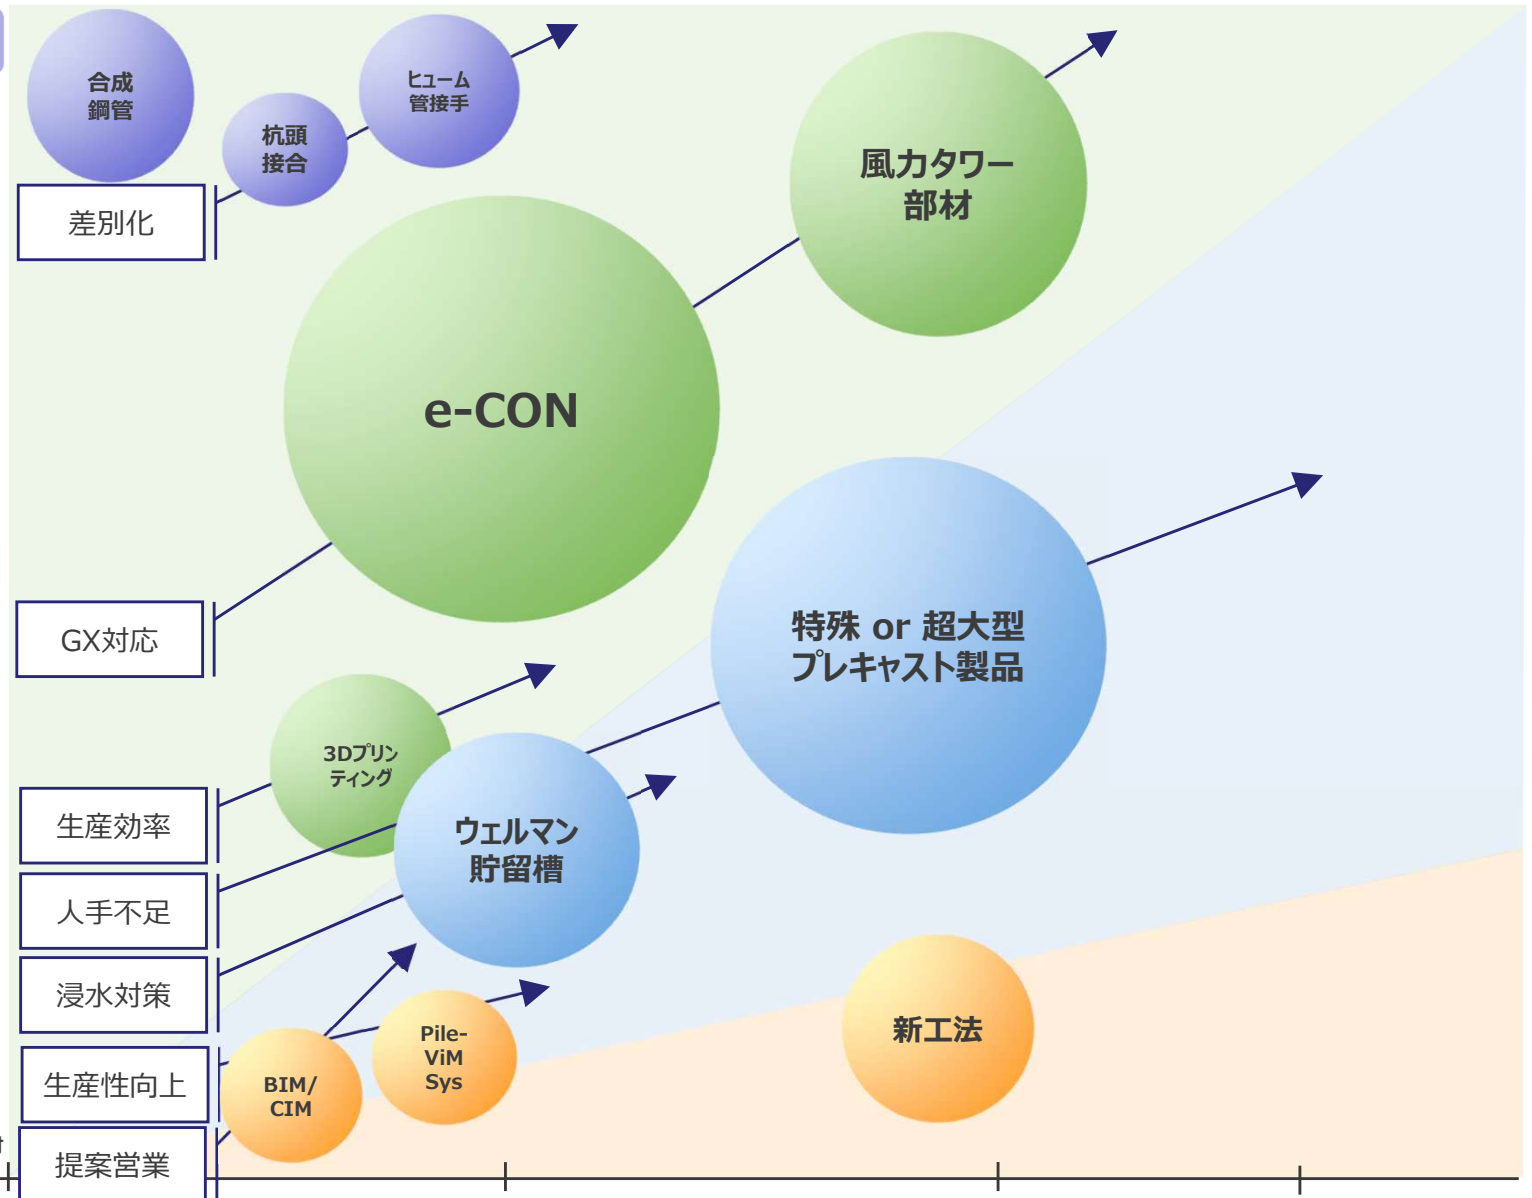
合成
鋼管

杭頭
接合

ヒューム
管接手

差別化

風力タワー
部材

e-CON

GX対応

特殊 or 超大型
プレキャスト製品

3Dプリン
ティング

生産効率

ウェルマン
貯留槽

人手不足

浸水対策

新工法

Pile-
ViM
Sys

生産性向上

BIM/
CIM

提案営業